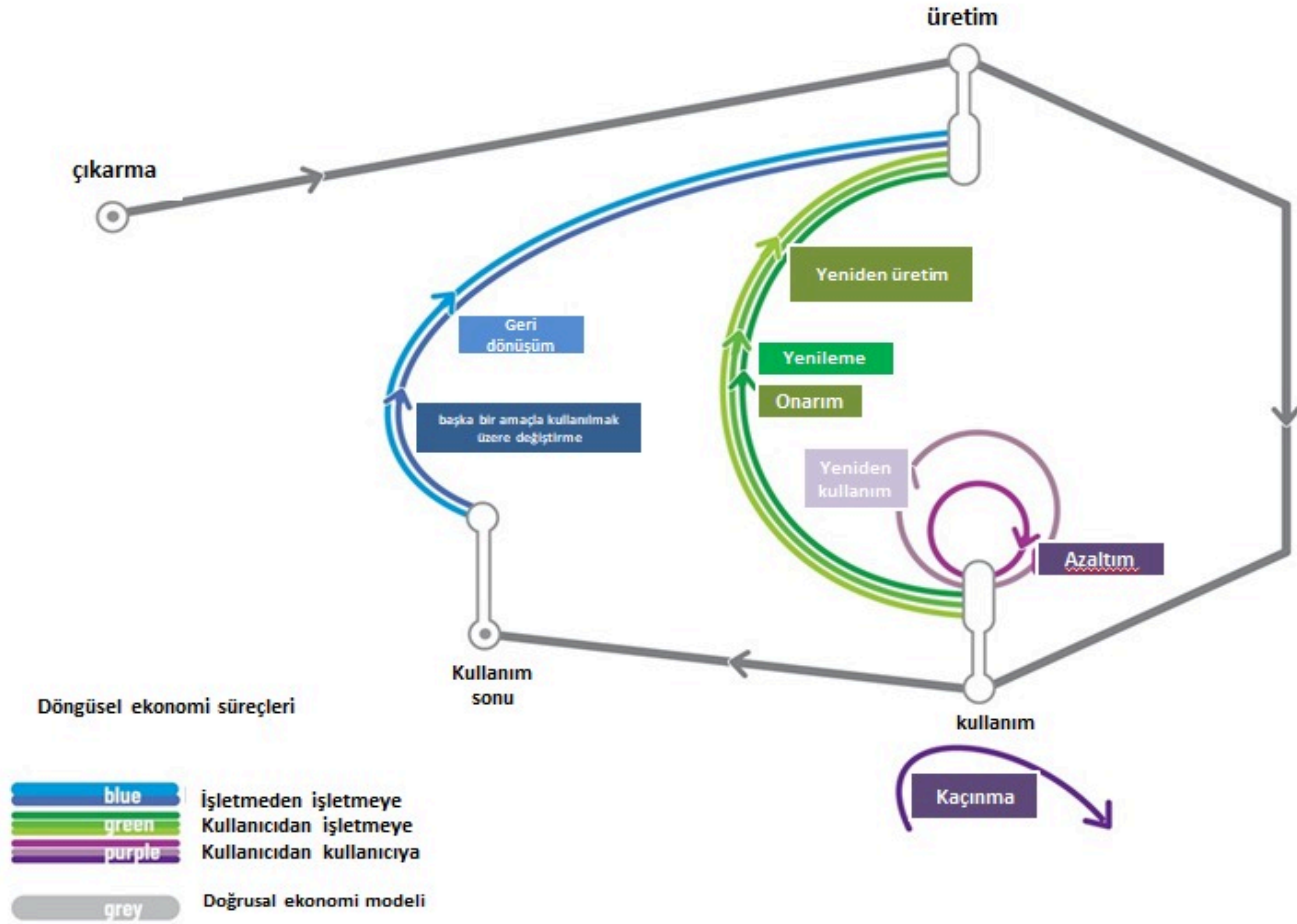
üretim

çıkarma

Yeniden üretim

Geri dönüşüm

Yenileme

Onarım

başka bir amaçla kullanılmak üzere değiştirme

Yeniden kullanım

Azaltım

Kullanım sonu

kullanım

Döngüsel ekonomi süreçleri

Kaçınma

blue İşletmeden işletmeye
green Kullanıcıdan işletmeye
purple Kullanıcıdan kullanıcıya

grey Doğrusal ekonomi modeli